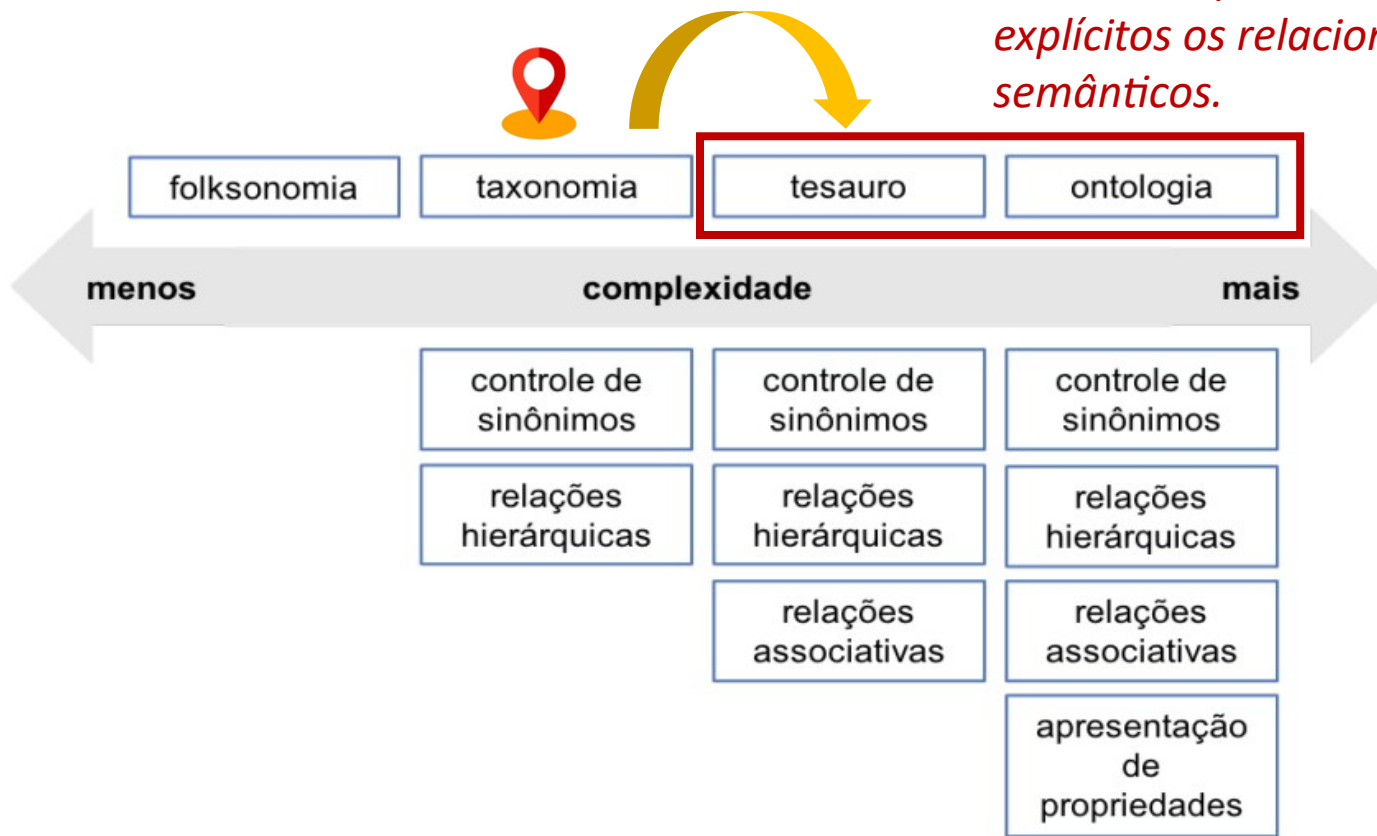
explícitos os relacion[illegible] semânticos.

folksonomia
taxonomia
tesauro
ontologia

menos
complexidade
mais

controle de sinônimos
relações hierárquicas

controle de sinônimos
relações hierárquicas
relações associativas

controle de sinônimos
relações hierárquicas
relações associativas
apresentação de propriedades